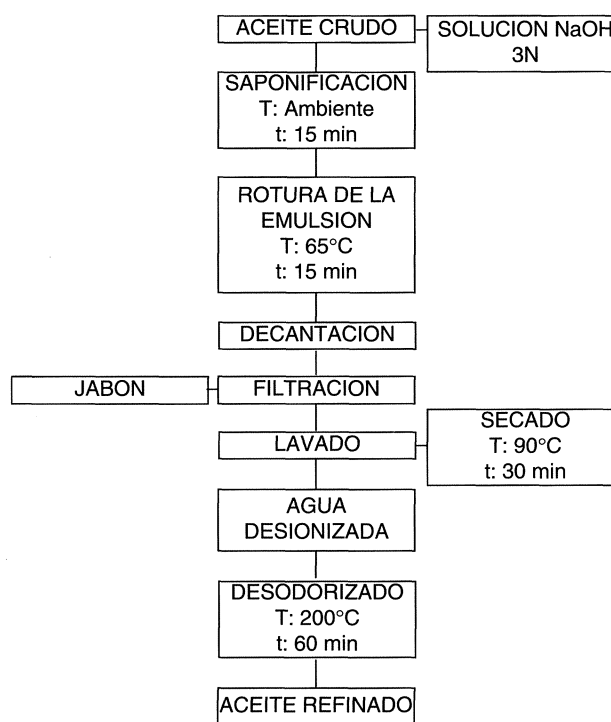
ACEITE CRUDO

SOLUCION NaOH 3N

SAPONIFICACION
T: Ambiente
t: 15 min

ROTURA DE LA EMULSION
T: 65°C
t: 15 min

DECANTACION

JABON

FILTRACION

LAVADO

SECADO
T: 90°C
t: 30 min

AGUA DESIONIZADA

DESODORIZADO
T: 200°C
t: 60 min

ACEITE REFINADO